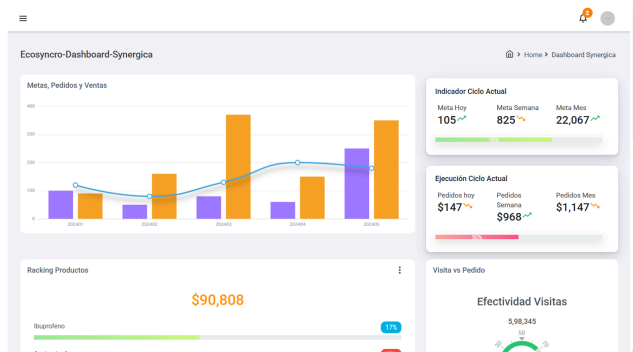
2

Ecosyncro-Dashboard-Synergica

Home > Dashboard Synergica

Metas, Pedidos y Ventas

400
300
200
100
0

202401
202402
202403
202404
202405

Indicador Ciclo Actual

Meta Hoy
105

Meta Semana
825

Meta Mes
22,067

Ejecución Ciclo Actual

Pedidos hoy
$147

Pedidos Semana
$968

Pedidos Mes
$1,147

Racking Productos

$90,808

Ibuprofeno

17%

Visita vs Pedido

Efectividad Visitas

5,98,345

50